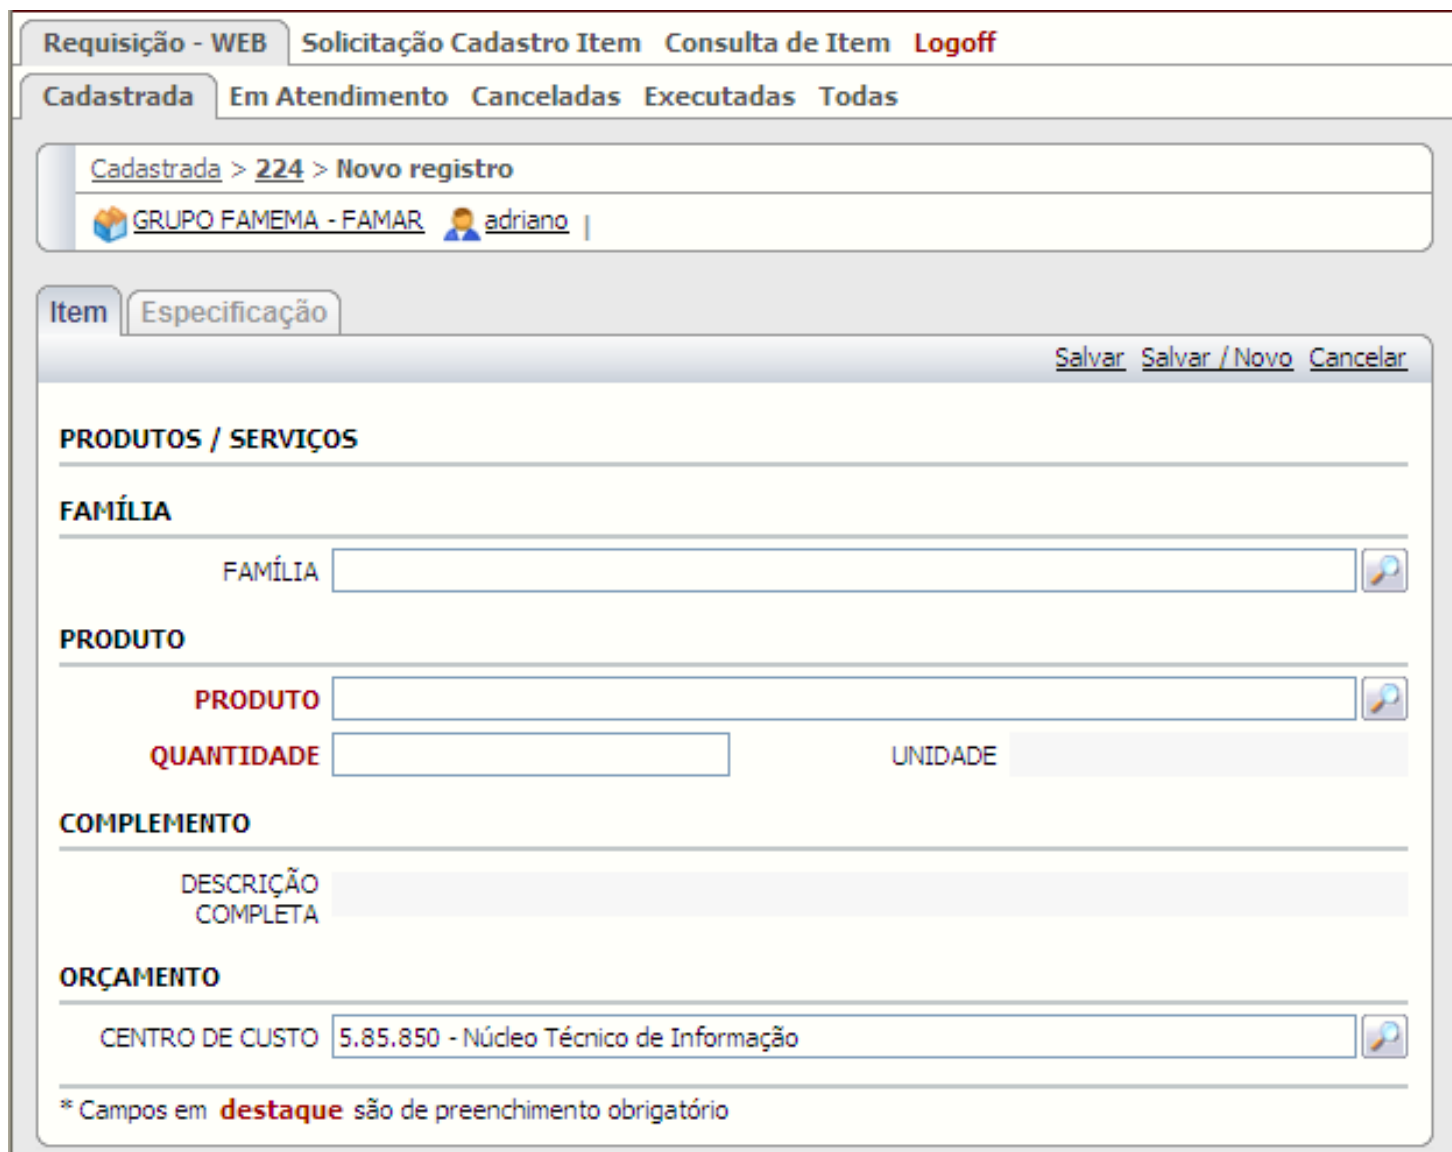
Requisição - WEB Solicitação Cadastro Item Consulta de Item Logoff

Cadastrada Em Atendimento Canceladas Executadas Todas

Cadastrada > 224 > Novo registro

GRUPO FAMEMA - FAMAR adriano |

Item Especificação

Salvar Salvar / Novo Cancelar

PRODUTOS / SERVIÇOS

FAMÍLIA

FAMÍLIA

PRODUTO

PRODUTO

QUANTIDADE

UNIDADE

COMPLEMENTO

DESCRIÇÃO COMPLETA

ORÇAMENTO

CENTRO DE CUSTO 5.85.850 - Núcleo Técnico de Informação

* Campos em destaque são de preenchimento obrigatório